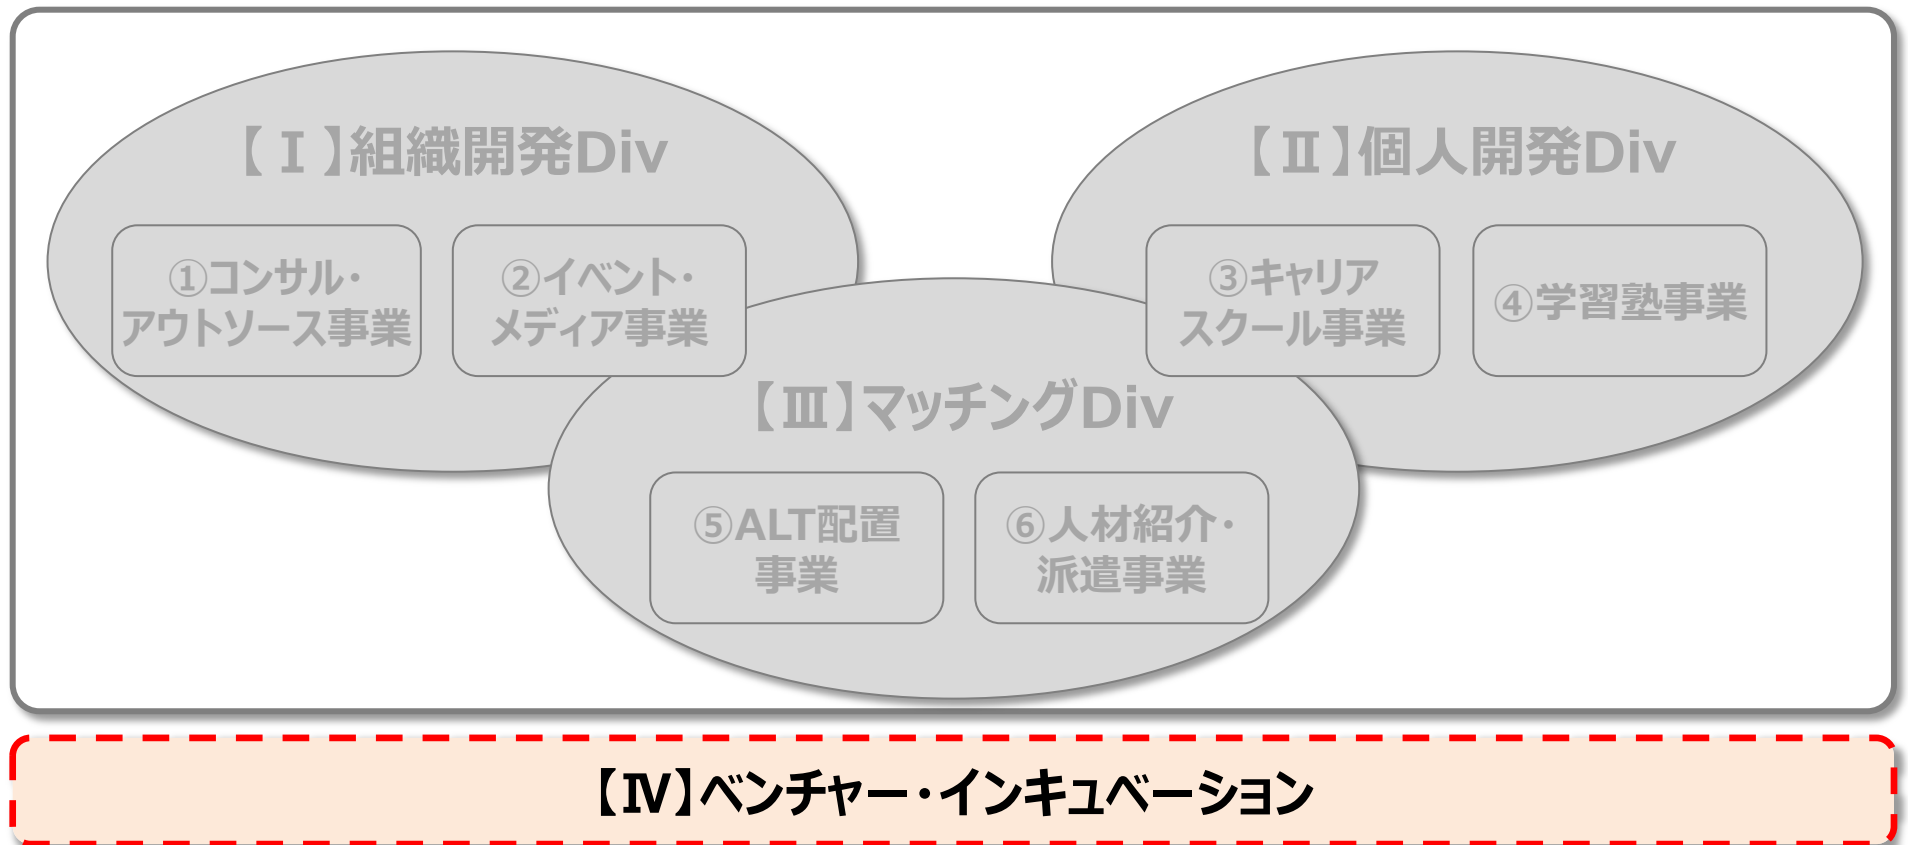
【Ⅰ】組織開発Div

①コンサル・アウトソース事業

②イベント・メディア事業

【Ⅱ】個人開発Div

③キャリアスクール事業

④学習塾事業

【Ⅲ】マッチングDiv

⑤ALT配置事業

⑥人材紹介・派遣事業

【Ⅳ】ベンチャー・インキュベーション